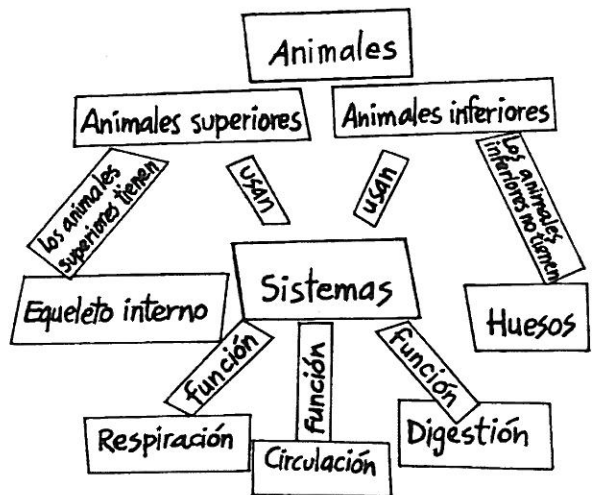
Animales

Animales superiores

Animales inferiores

los animales superiores tienen

usan

usan

Los animales inferiores no tienen

Sistemas

Equeleto interno

Huesos

función

función

función

Respiración

Circulación

Digestión